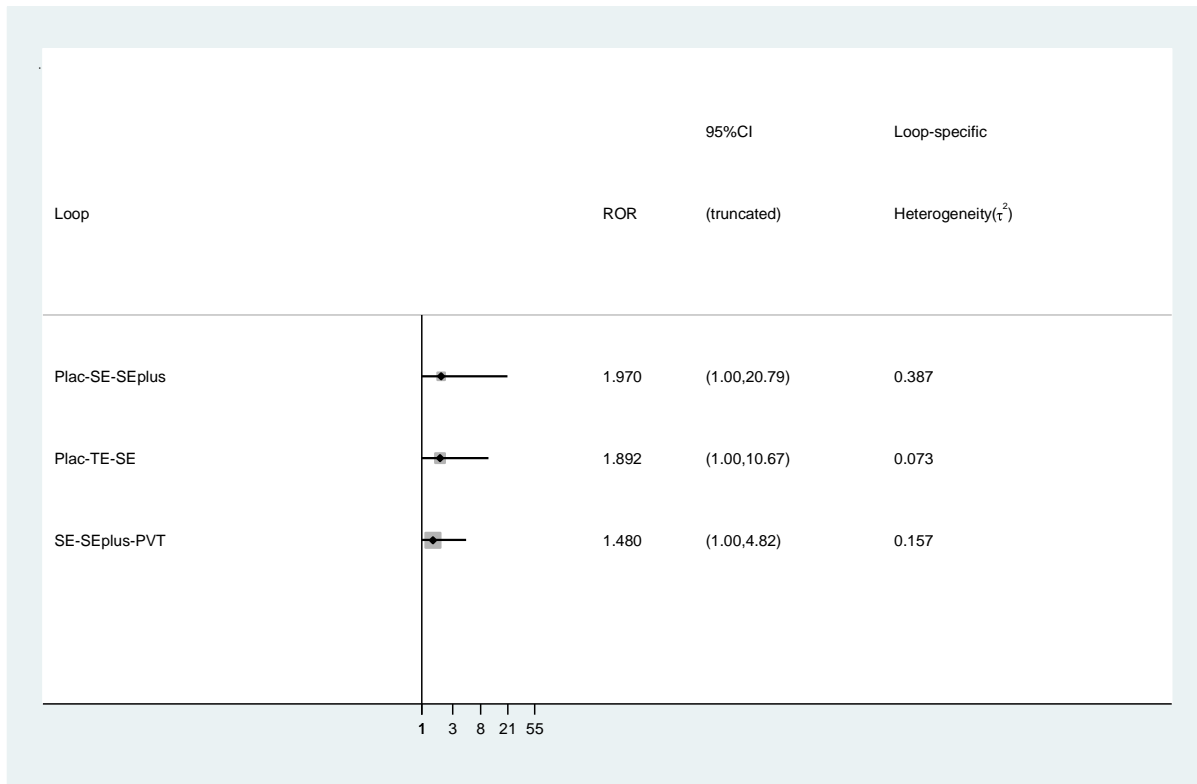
| Loop | ROR | 95%CI (truncated) | Loop-specific Heterogeneity($\tau^2$) |
|---|---|---|---|
| Plac-SE-SEplus | 1.970 | (1.00,20.79) | 0.387 |
| Plac-TE-SE | 1.892 | (1.00,10.67) | 0.073 |
| SE-SEplus-PVT | 1.480 | (1.00,4.82) | 0.157 |

1 3 8 21 55